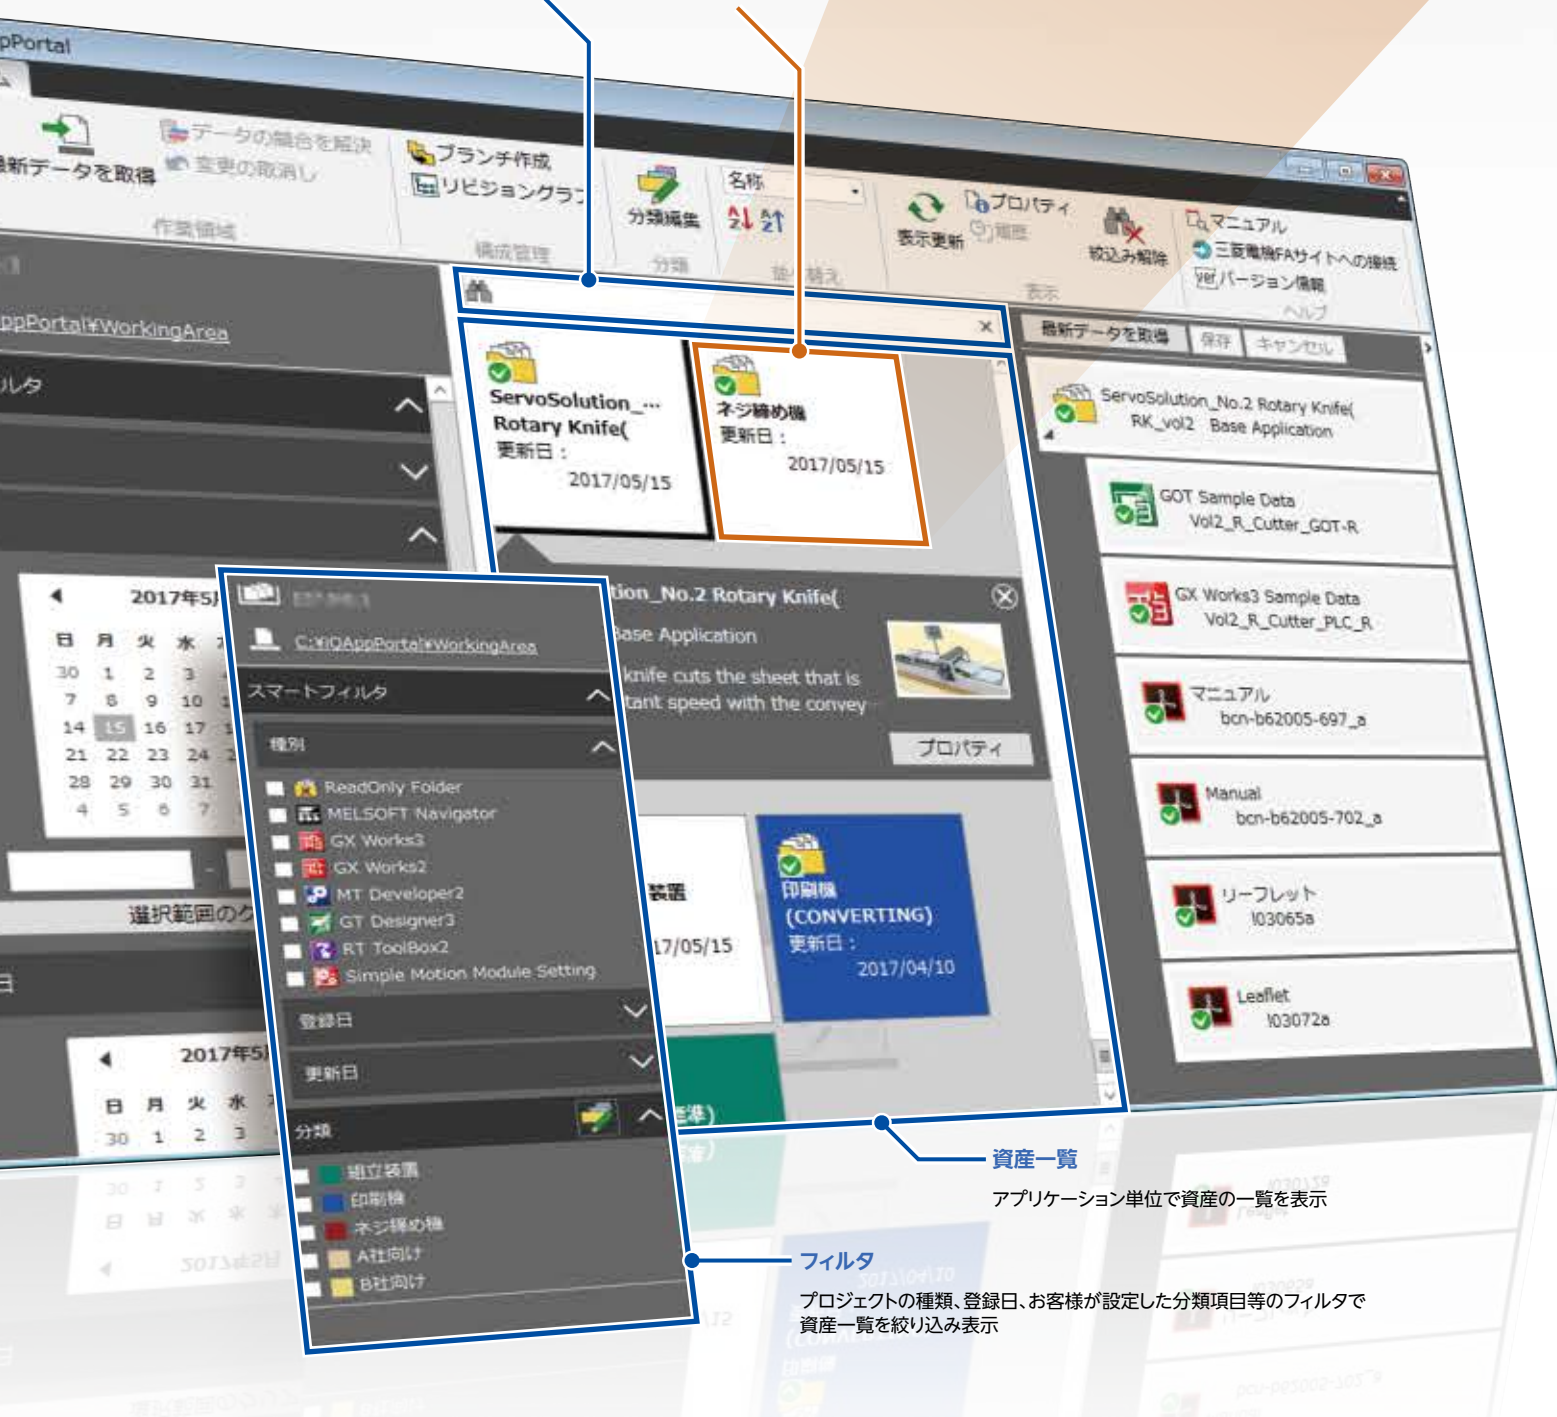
pPortal

最新データを取得
データの競合を解決
変更の取消し
作業領域
ブランチ作成
リビジョングラフ
構成管理
分類編集
分類
名称
並べ替え
表示更新
プロパティ
履歴
絞込み解除
表示
マニュアル
三菱電機FAサイトへの接続
バージョン情報
ヘルプ

ppPortal¥WorkingArea
ルタ
2017年5月
日 月 火 水
30 1 2 3
7 8 9 10
14 15 16 17
21 22 23 24
28 29 30 31
4 5 6 7
選択範囲のク
日
2017年5月
日 月 火 水
30 1 2 3

ServoSolution_...
Rotary Knife(
更新日：
2017/05/15

ネジ締め機
更新日：
2017/05/15

tion_No.2 Rotary Knife(
Base Application
knife cuts the sheet that is
tant speed with the convey
プロパティ

装置
17/05/15

印刷機
(CONVERTING)
更新日：
2017/04/10

準)

最新データを取得 保存 キャンセル
ServoSolution_No.2 Rotary Knife(
RK_vol2 Base Application
GOT Sample Data
Vol2_R_Cutter_GOT-R
GX Works3 Sample Data
Vol2_R_Cutter_PLC_R
マニュアル
bcn-b62005-697_a
Manual
bcn-b62005-702_a
リーフレット
l03065a
Leaflet
l03072a

C:¥iQAppPortal¥WorkingArea
スマートフィルタ
種別
ReadOnly Folder
MELSOFT Navigator
GX Works3
GX Works2
MT Developer2
GT Designer3
RT ToolBox2
Simple Motion Module Setting
登録日
更新日
分類
組立装置
印刷機
ネジ締め機
A社向け
B社向け

資産一覧
アプリケーション単位で資産の一覧を表示

フィルタ
プロジェクトの種類、登録日、お客様が設定した分類項目等のフィルタで資産一覧を絞り込み表示